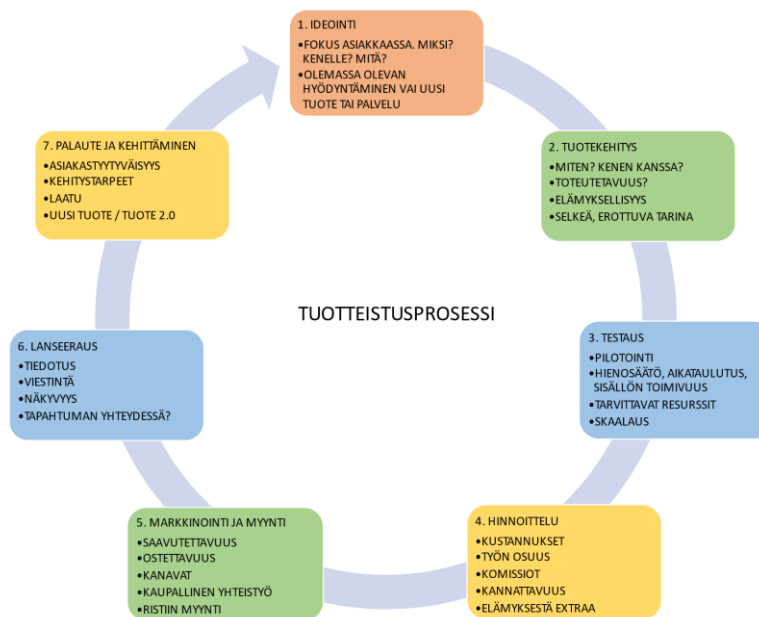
1. IDEOINTI
•FOKUS ASIAKKAASSA. MIKSI? KENELLE? MITÄ?
•OLEMASSA OLEVAN HYÖDYNTÄMINEN VAI UUSI TUOTE TAI PALVELU

2. TUOTEKEHITYS
•MITEN? KENEN KANSSA?
•TOTEUTETAVUUS?
•ELÄMYKSELLISYYS
•SELKEÄ, EROTTUVA TARINA

3. TESTAUS
•PILOTOINTI
•HIENOSÄÄTÖ, AIKATAULUTUS, SISÄLLÖN TOIMIVUUS
•TARVITTAVAT RESURSSIT
•SKAALAUS

4. HINNOITTELU
•KUSTANNUKSET
•TYÖN OSUUS
•KOMISSIOT
•KANNATTAVUUS
•ELÄMYKSESTÄ EXTRAA

5. MARKKINOINTI JA MYYNTI
•SAAVUTETTAVUUS
•OSTETTAVUUS
•KANAVAT
•KAUPALLINEN YHTEISTYÖ
•RISTIIN MYYNTI

6. LANSEERAUS
•TIEDOTUS
•VIESTINTÄ
•NÄKYVYYS
•TAPAHTUMAN YHTEYDESSÄ?

7. PALAUTE JA KEHITTÄMINEN
•ASIAKASTYYTYVÄISYYS
•KEHITYSTARPEET
•LAATU
•UUSI TUOTE / TUOTE 2.0

TUOTTEISTUSPROSESSI